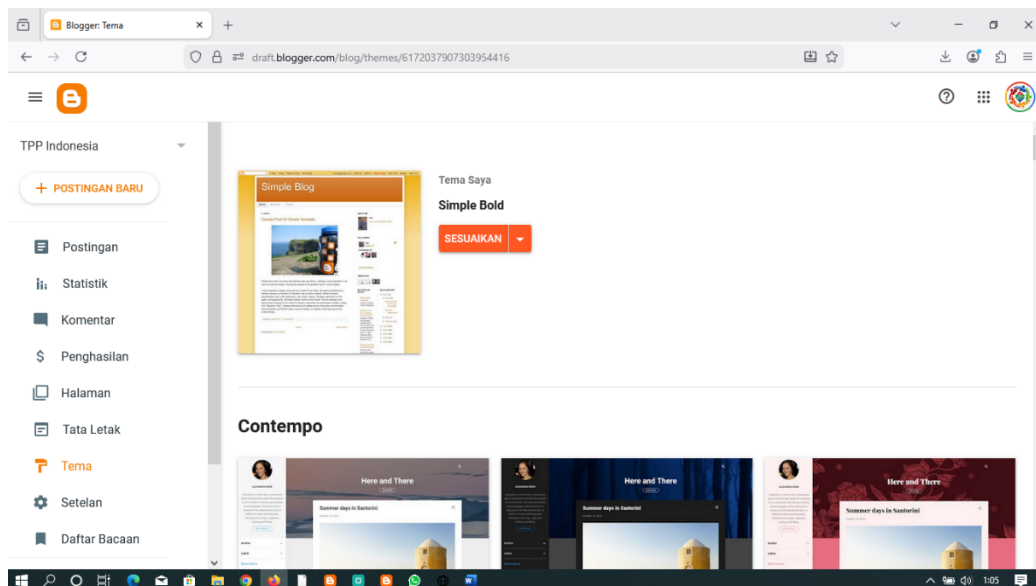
Blogger: Tema

draft.blogger.com/blog/themes/6172037907303954416

TPP Indonesia

+ POSTINGAN BARU

Postingan

Statistik

Komentar

Penghasilan

Halaman

Tata Letak

Tema

Setelan

Daftar Bacaan

Simple Blog

Tema Saya

Simple Bold

SESUAIKAN

Contempo

Here and There

Summer days in Santorini

Here and There

Summer days in Santorini

Here and There

Summer days in Santorini

1:05